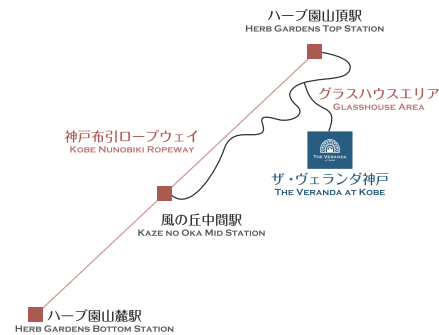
ハーブ園山頂駅
Herb Gardens Top Station

グラスハウスエリア
Glasshouse Area

神戸布引ロープウェイ
Kobe Nunobiki Ropeway

The Veranda

ザ・ヴェランダ神戸
The Veranda at Kobe

風の丘中間駅
Kaze no Oka Mid Station

ハーブ園山麓駅
Herb Gardens Bottom Station